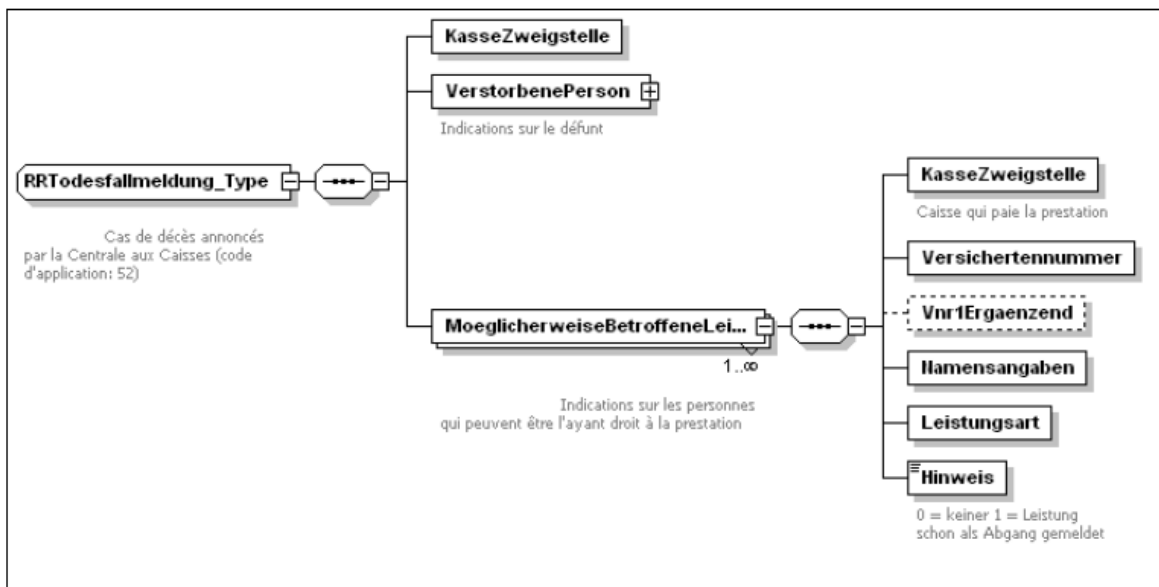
KasseZweigstelle

VerstorbenePerson

Indications sur le défunt

RRTodesfallmeldung_Type

Cas de décès annoncés par la Centrale aux Caisses (code d'application: 52)

MoeglicherweiseBetroffeneLei...

1..∞

Indications sur les personnes qui peuvent être l'ayant droit à la prestation

KasseZweigstelle

Caisse qui paie la prestation

Versichertennummer

Vnr1Ergaenzend

Namensangaben

Leistungsart

Hinweis

0 = keiner 1 = Leistung schon als Abgang gemeldet